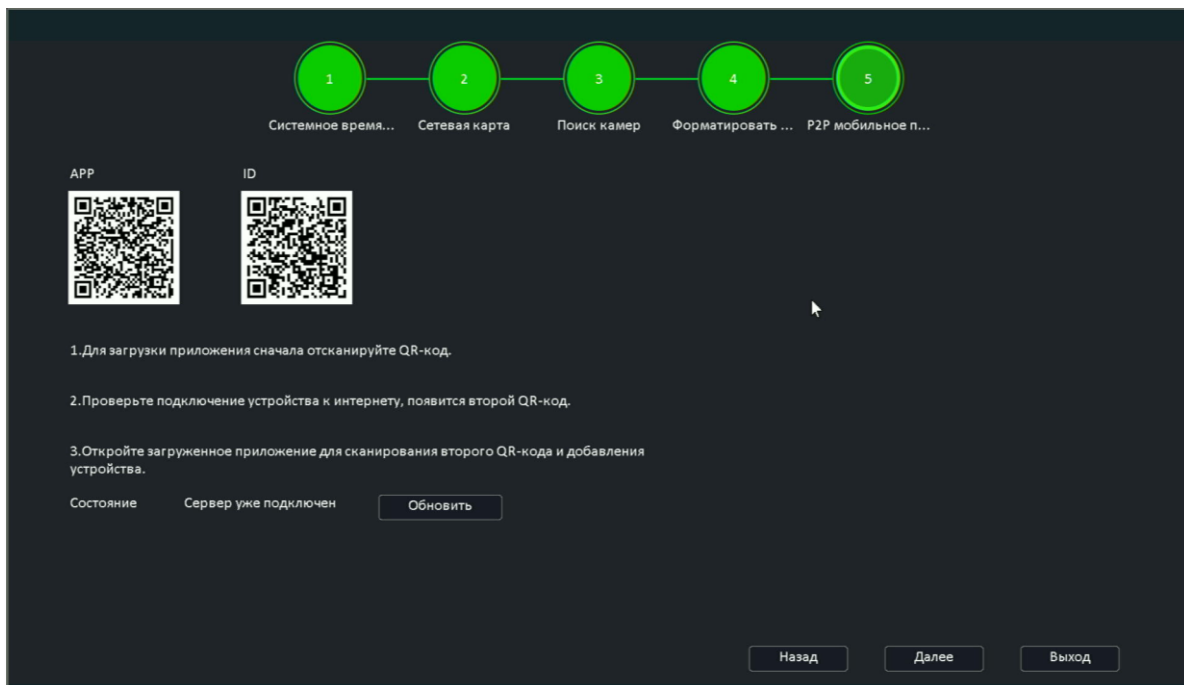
1
2
3
4
5
Системное время...
Сетевая карта
Поиск камер
Форматировать ...
P2P мобильное п...

APP

ID

1.Для загрузки приложения сначала отсканируйте QR-код.

2.Проверьте подключение устройства к интернету, появится второй QR-код.

3.Откройте загруженное приложение для сканирования второго QR-кода и добавления устройства.

Состояние Сервер уже подключен Обновить

Назад Далее Выход